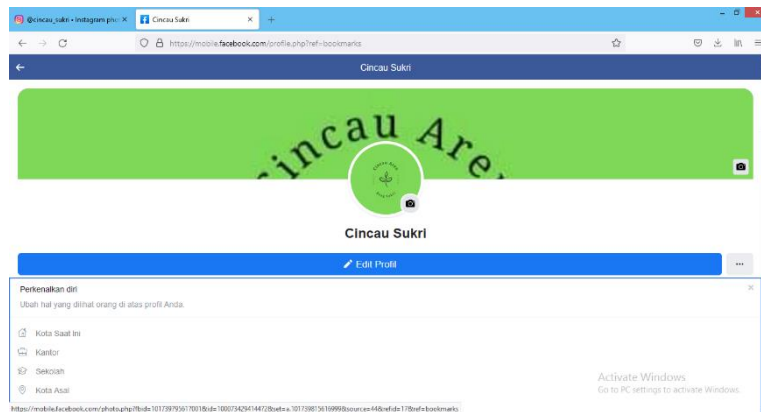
@cincau_sukri • Instagram pho ×
Cincau Sukri ×
+

https://mobile.facebook.com/profile.php?ref=bookmarks

Cincau Sukri

cincau Are

Cincau Arei
Sukri

Cincau Sukri

Edit Profil

...

Perkenalkan diri

×

Ubah hal yang dilihat orang di atas profil Anda.

Kota Saat Ini

Kantor

Sekolah

Kota Asal

Activate Windows
Go to PC settings to activate Windows.

https://mobile.facebook.com/photo.php?fbid=101739795617001&id=100073429414472&set=a.101739815616999&source=44&refid=17&ref=bookmarks